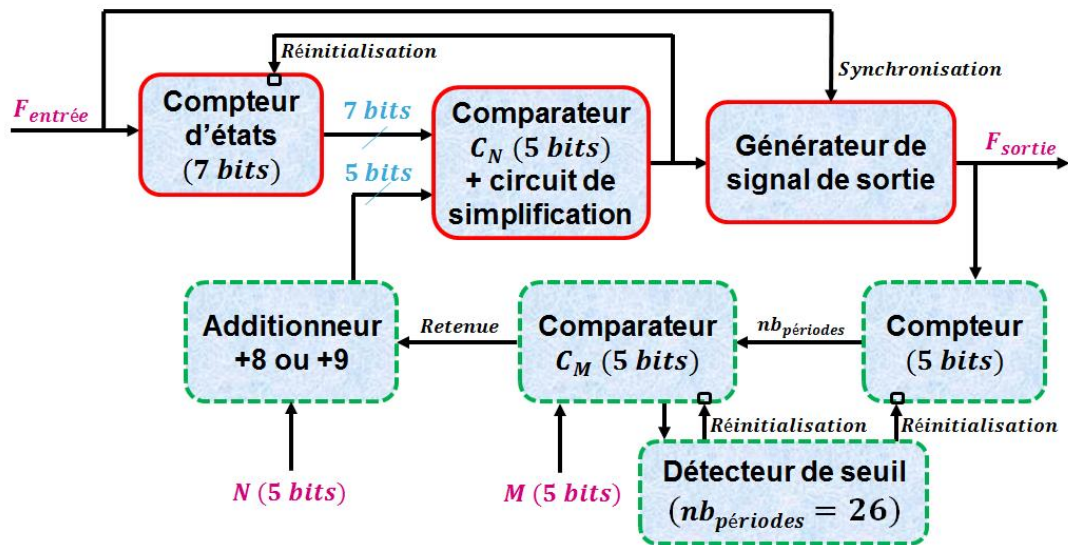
Réinitialisation

Synchronisation

$F_{entrée}$

Compteur d'états ($7$ $bits$)

$7$ $bits$

$5$ $bits$

Comparateur $C_N$ ($5$ $bits$) + circuit de simplification

Générateur de signal de sortie

$F_{sortie}$

Additionneur +8 ou +9

Retenue

Comparateur $C_M$ ($5$ $bits$)

$nb_{périodes}$

Compteur ($5$ $bits$)

Réinitialisation

Réinitialisation

$N$ ($5$ $bits$)

$M$ ($5$ $bits$)

Détecteur de seuil ($nb_{périodes} = 26$)